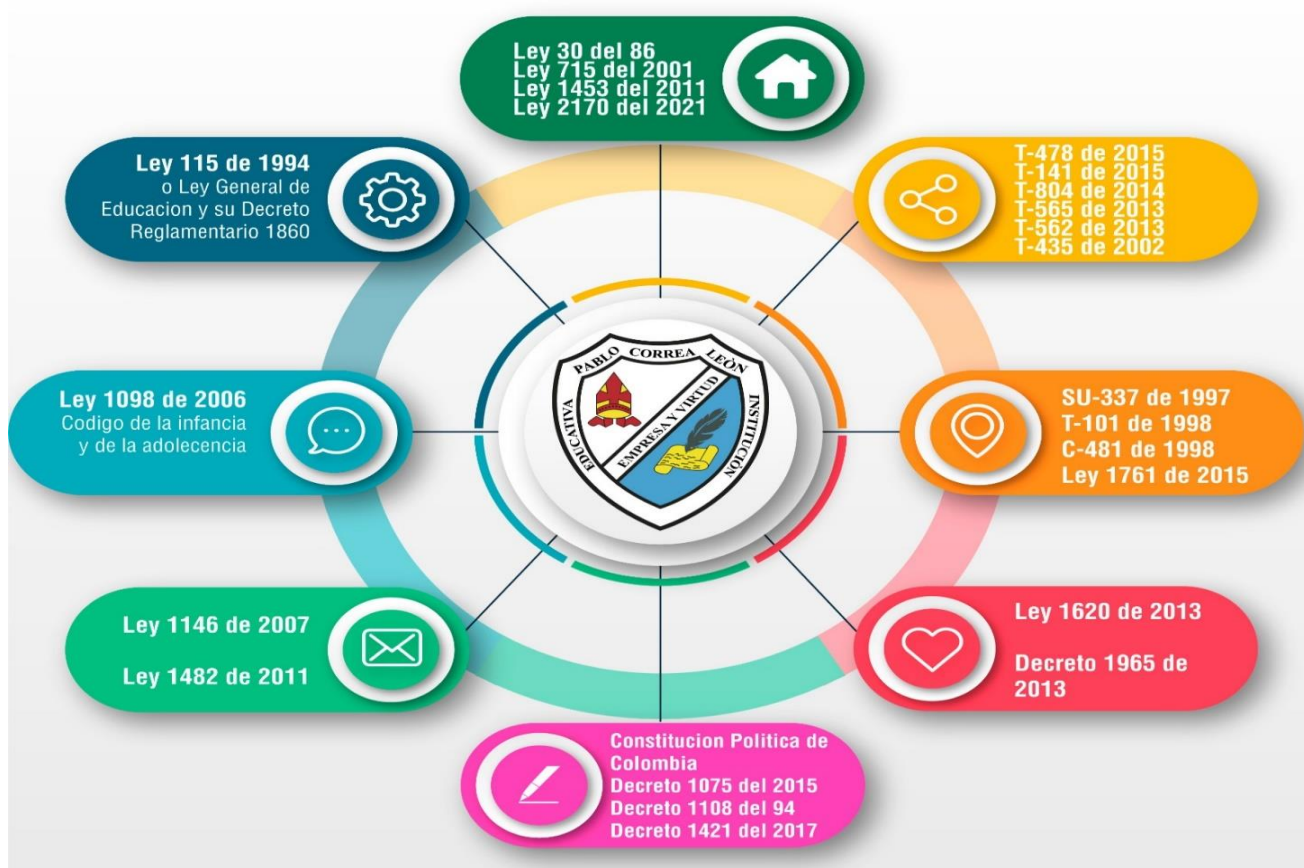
Ley 30 del 86
Ley 715 del 2001
Ley 1453 del 2011
Ley 2170 del 2021

Ley 115 de 1994
o Ley General de Educacion y su Decreto Reglamentario 1860

T-478 de 2015
T-141 de 2015
T-804 de 2014
T-565 de 2013
T-562 de 2013
T-435 de 2002

Ley 1098 de 2006
Codigo de la infancia y de la adolecencia

PABLO CORREA LEÒN
EDUCATIVA
INSTITUCIÓN
EMPRESA Y VIRTUD

SU-337 de 1997
T-101 de 1998
C-481 de 1998
Ley 1761 de 2015

Ley 1146 de 2007

Ley 1482 de 2011

Ley 1620 de 2013

Decreto 1965 de 2013

Constitucion Politica de Colombia
Decreto 1075 del 2015
Decreto 1108 del 94
Decreto 1421 del 2017